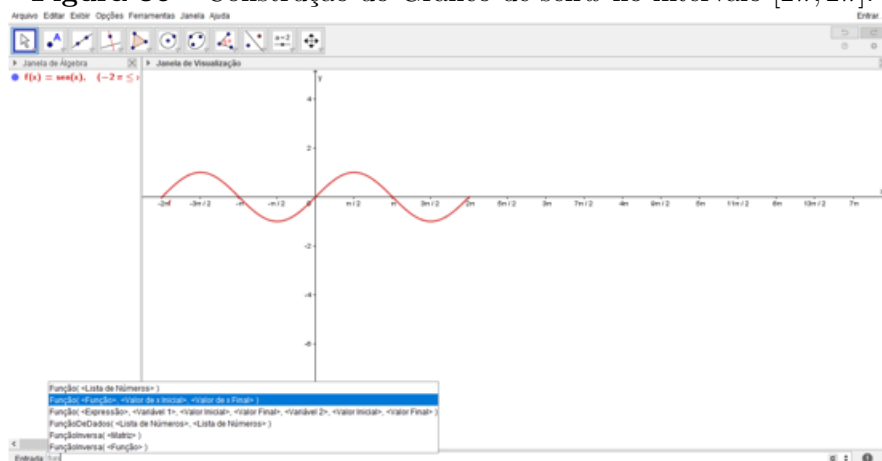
Figura 30 - Construção do Gráfico do seno no intervalo [2π, 2π].

Arquivo Editar Exibir Opções Ferramentas Janela Ajuda

Entrar

Janela de Álgebra

Janela de Visualização

$f(x) = sen(x), \quad (-2\pi \leq$ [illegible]

y

4

2

-2

-4

-6

$-2\pi$ $-3\pi/2$ $-\pi$ $-\pi/2$ 0 $\pi/2$ $\pi$ $3\pi/2$ $2\pi$ $5\pi/2$ $3\pi$ $7\pi/2$ $4\pi$ $9\pi/2$ $5\pi$ $11\pi/2$ $6\pi$ $13\pi/2$ $7\pi$

Função( <Lista de Números> )
Função( <Função>, <Valor de x Inicial>, <Valor de x Final> )
Função( <Expressão>, <Variável 1>, <Valor Inicial>, <Valor Final>, <Variável 2>, <Valor Inicial>, <Valor Final> )
FunçãoDeDados( <Lista de Números>, <Lista de Números> )
FunçãoInversa( <Matriz> )
FunçãoInversa( <Função> )

Entrada: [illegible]